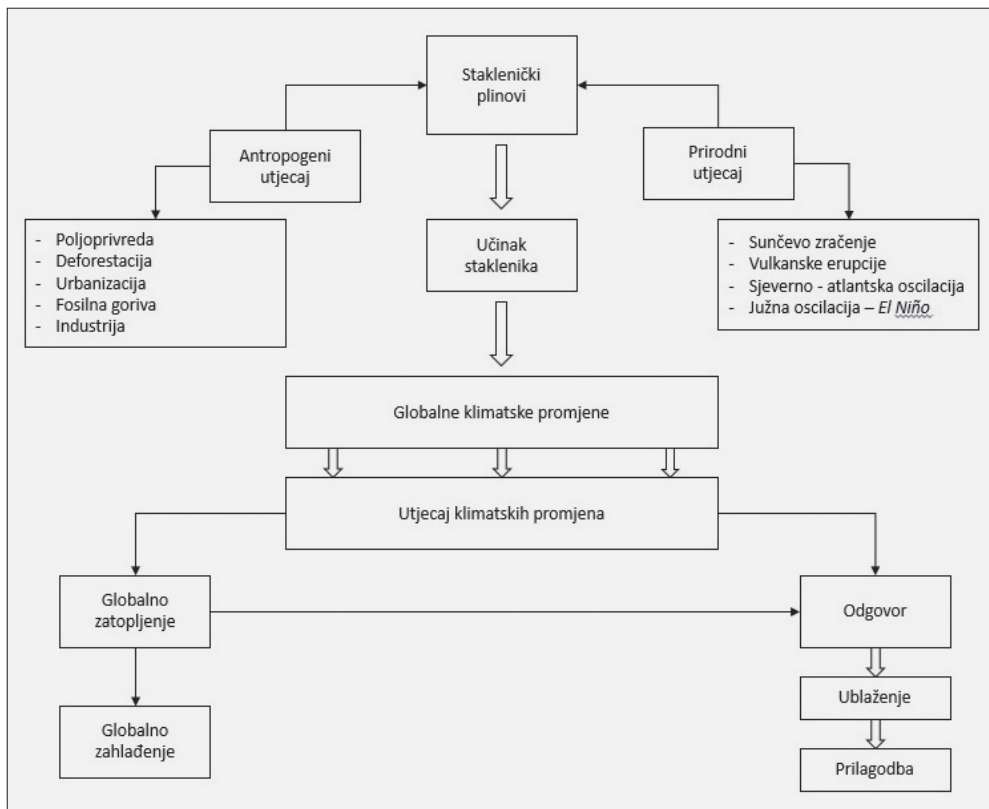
Staklenički plinovi

Antropogeni utjecaj

Prirodni utjecaj

- Poljoprivreda
- Deforestacija
- Urbanizacija
- Fosilna goriva
- Industrija

Učinak staklenika

- Sunčevo zračenje
- Vulkanske erupcije
- Sjeverno - atlantska oscilacija
- Južna oscilacija – El Niño

Globalne klimatske promjene

Utjecaj klimatskih promjena

Globalno zatopljenje

Odgovor

Ublažanje

Globalno zahlađenje

Prilagodba